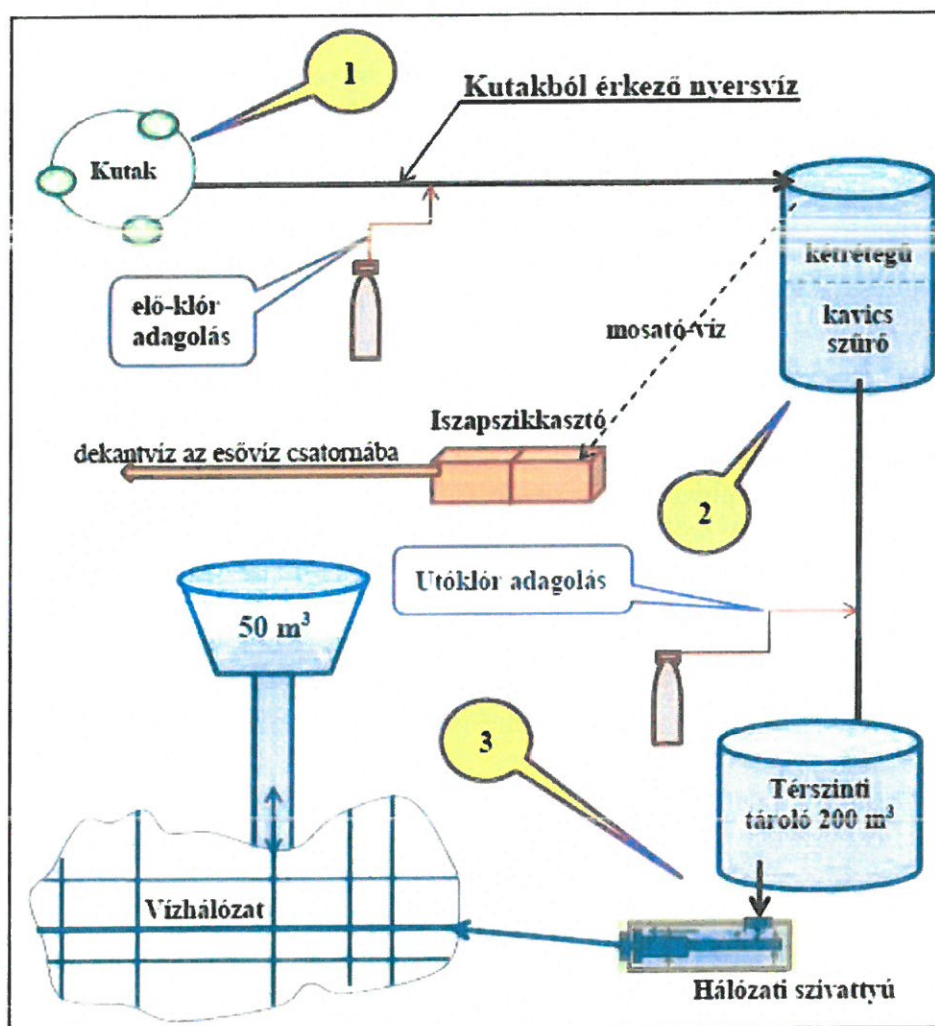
1

Kutakból érkező nyersvíz

Kutak

elő-klór adagolás

kétrétegű

kavics szűrő

mosató-víz

Iszapszikkasztó

dekantvíz az esővíz csatornába

2

Utóklór adagolás

$50\ m^3$

3

Térszinti tároló $200\ m^3$

Vízhálózat

Hálózati szivattyú